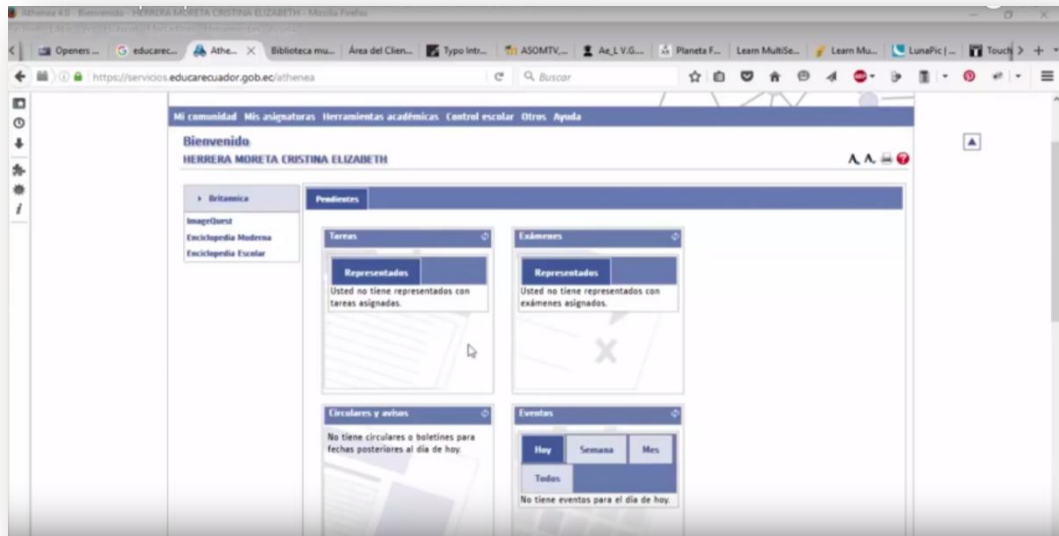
Athenea 4.0 - Bienvenido - HERRERA MORETA CRISTINA ELIZABETH - Mozilla Firefox

Openers ... | educarec... | Athe... | Biblioteca mu... | Área del Clien... | Typo Intr... | ASOMTV,... | Ae_I.V.G.... | Planeta F... | Learn MultiSe... | Learn Mu... | LunaPic | ... | Touch

https://servicios.educarecuador.gob.ec/athenea

Buscar

Mi comunidad  Mis asignaturas  Herramientas académicas  Control escolar  Otros  Ayuda

Bienvenido
HERRERA MORETA CRISTINA ELIZABETH

Britannica
ImageQuest
Enciclopedia Moderna
Enciclopedia Escolar

Pendientes

Tareas
Representados
Usted no tiene representados con tareas asignadas.

Exámenes
Representados
Usted no tiene representados con exámenes asignados.

Circulares y avisos
No tiene circulares o boletines para fechas posteriores al día de hoy.

Eventos
Hoy  Semana  Mes
Todos
No tiene eventos para el día de hoy.